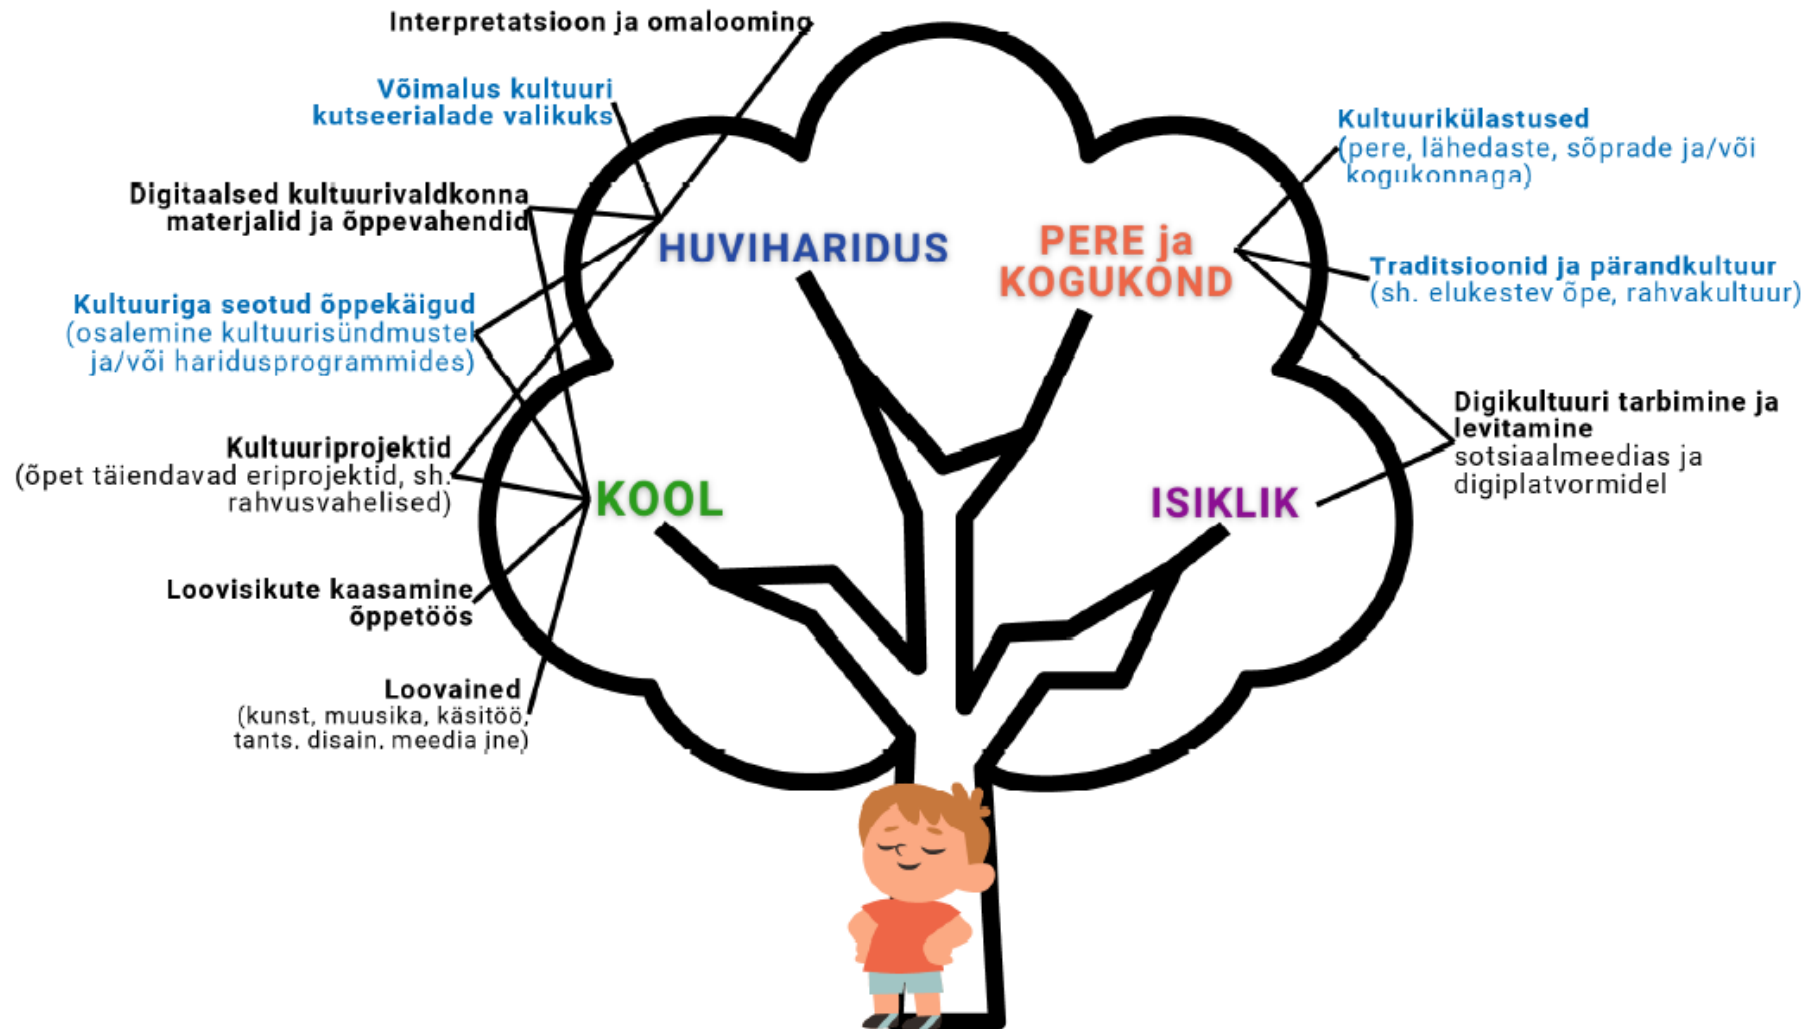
Interpretatsioon ja omalooming

Võimalus kultuuri kutseerialade valikuks

Digitaalsed kultuurivaldkonna materjalid ja õppevahendid

Kultuuriga seotud õppekäigud (osalemine kultuurisündmustel ja/või haridusprogrammides)

Kultuuriprojektid (õpet täiendavad eriprojektid, sh. rahvusvahelised)

Loovisikute kaasamine õppetöös

Loovained (kunst, muusika, käsitöö, tants, disain, meedia jne)

HUVIHARIDUS

PERE ja KOGUKOND

KOOL

ISIKLIK

Kultuurikülastused (pere, lähedaste, sõprade ja/või kogukonnaga)

Traditsioonid ja pärandkultuur (sh. elukestev õpe, rahvakultuur)

Digikultuuri tarbimine ja levitamine sotsiaalmeedias ja digiplatvormidel